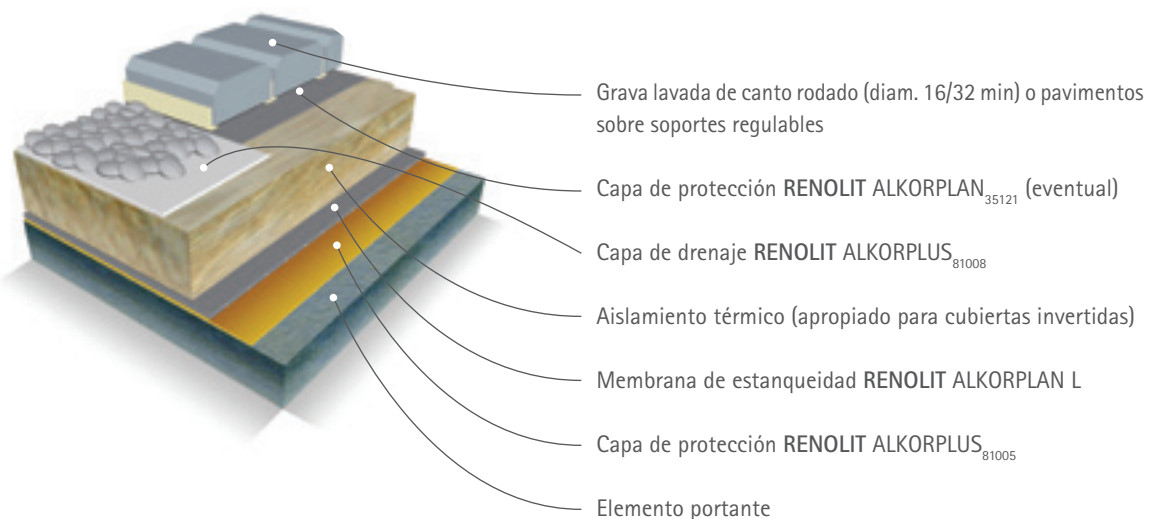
Grava lavada de canto rodado (diam. 16/32 min) o pavimentos sobre soportes regulables

Capa de protección **RENOLIT** ALKORPLAN$_{35121}$ (eventual)

Capa de drenaje **RENOLIT** ALKORPLUS$_{81008}$

Aislamiento térmico (apropiado para cubiertas invertidas)

Membrana de estanqueidad **RENOLIT** ALKORPLAN L

Capa de protección **RENOLIT** ALKORPLUS$_{81005}$

Elemento portante